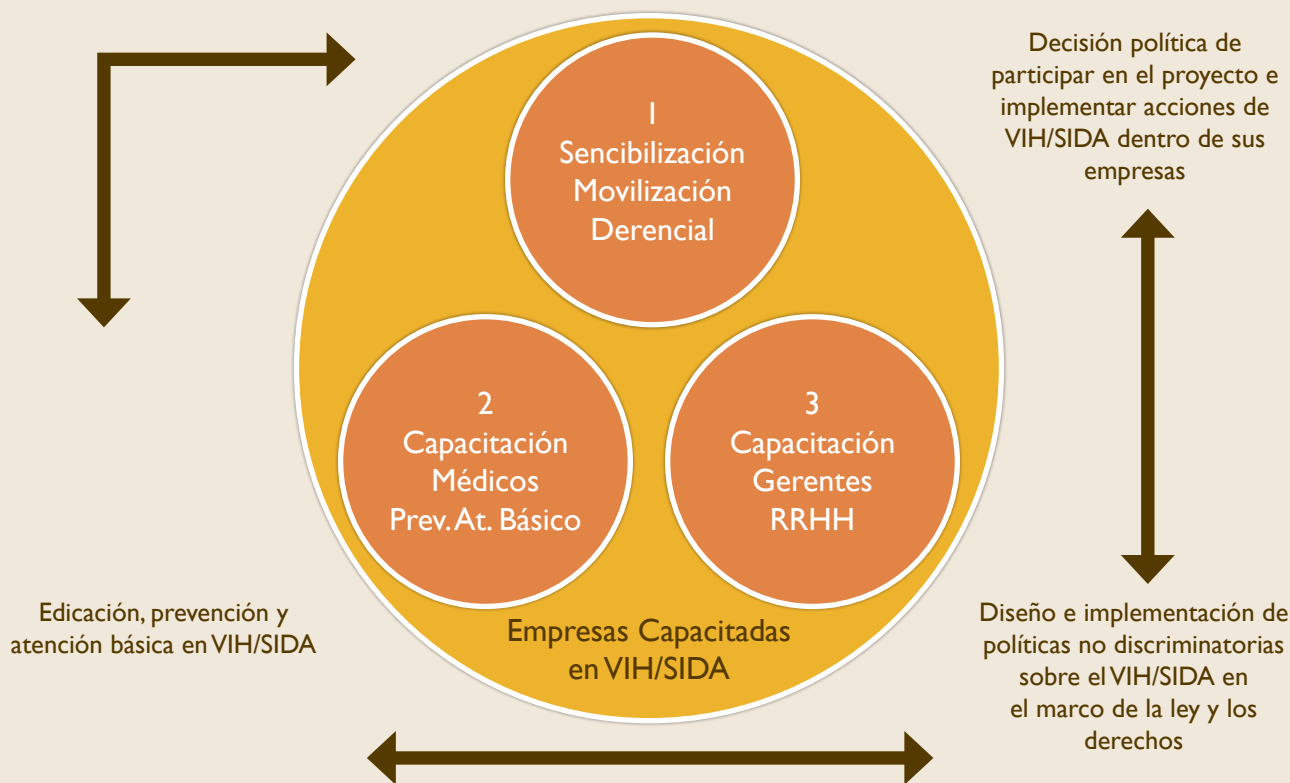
Decisión política de participar en el proyecto e implementar acciones de VIH/SIDA dentro de sus empresas

1
Sencibilización
Movilización
Derencial

2
Capacitación
Médicos
Prev. At. Básico

3
Capacitación
Gerentes
RRHH

Edicación, prevención y atención básica en VIH/SIDA

Empresas Capacitadas en VIH/SIDA

Diseño e implementación de políticas no discriminatorias sobre el VIH/SIDA en el marco de la ley y los derechos